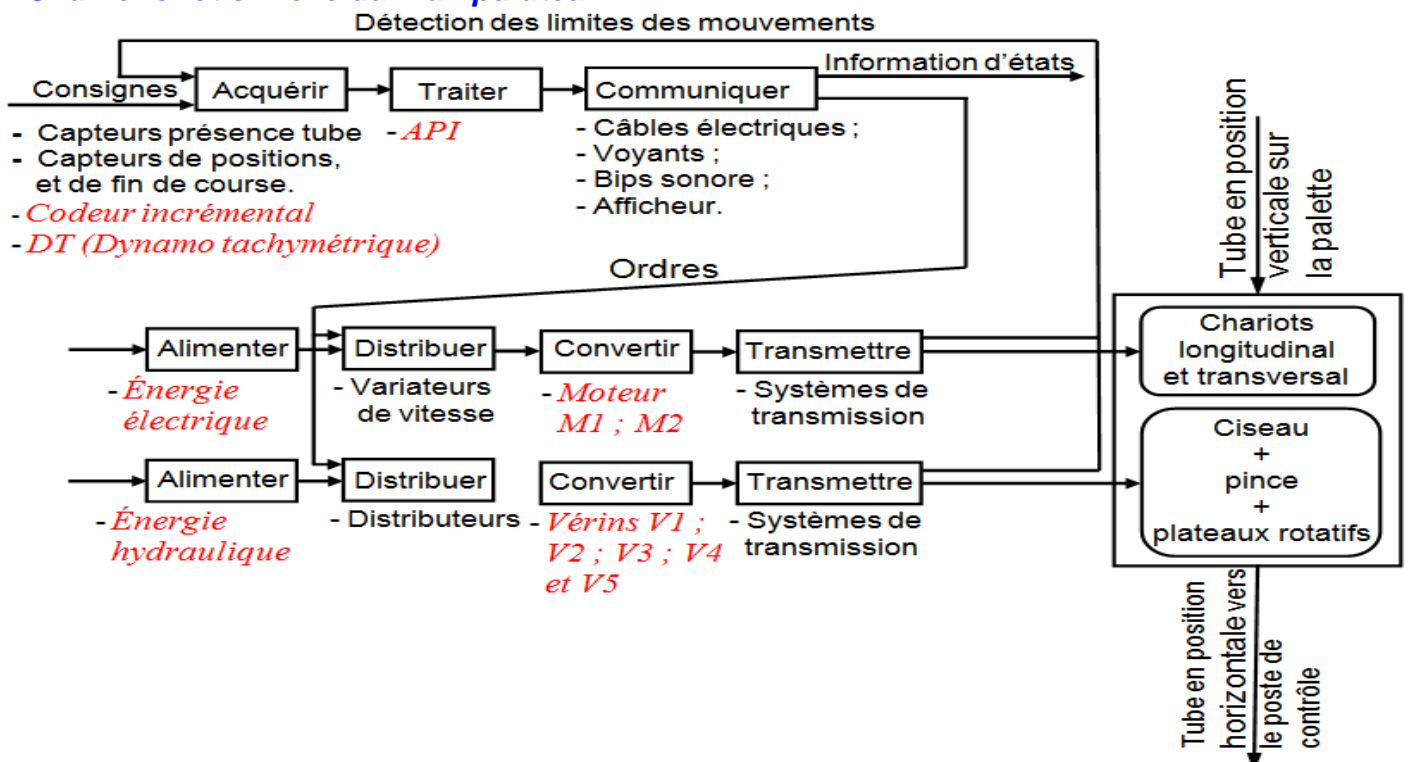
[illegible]

Détection des limites des mouvements

Consignes

Acquérir

Traiter

Communiquer

Information d'états

- Capteurs présence tube
- Capteurs de positions, et de fin de course.
- Codeur incrémental
- DT (Dynamo tachymétrique)

- API

- Câbles électriques ;
- Voyants ;
- Bips sonore ;
- Afficheur.

Tube en position verticale sur la palette

Ordres

Alimenter

Distribuer

Convertir

Transmettre

Chariots longitudinal et transversal

- Énergie électrique

- Variateurs de vitesse

- Moteur M1 ; M2

- Systèmes de transmission

Ciseau + pince + plateaux rotatifs

Alimenter

Distribuer

Convertir

Transmettre

- Énergie hydraulique

- Distributeurs

- Vérins V1 ; V2 ; V3 ; V4 et V5

- Systèmes de transmission

Tube en position horizontale vers le poste de contrôle